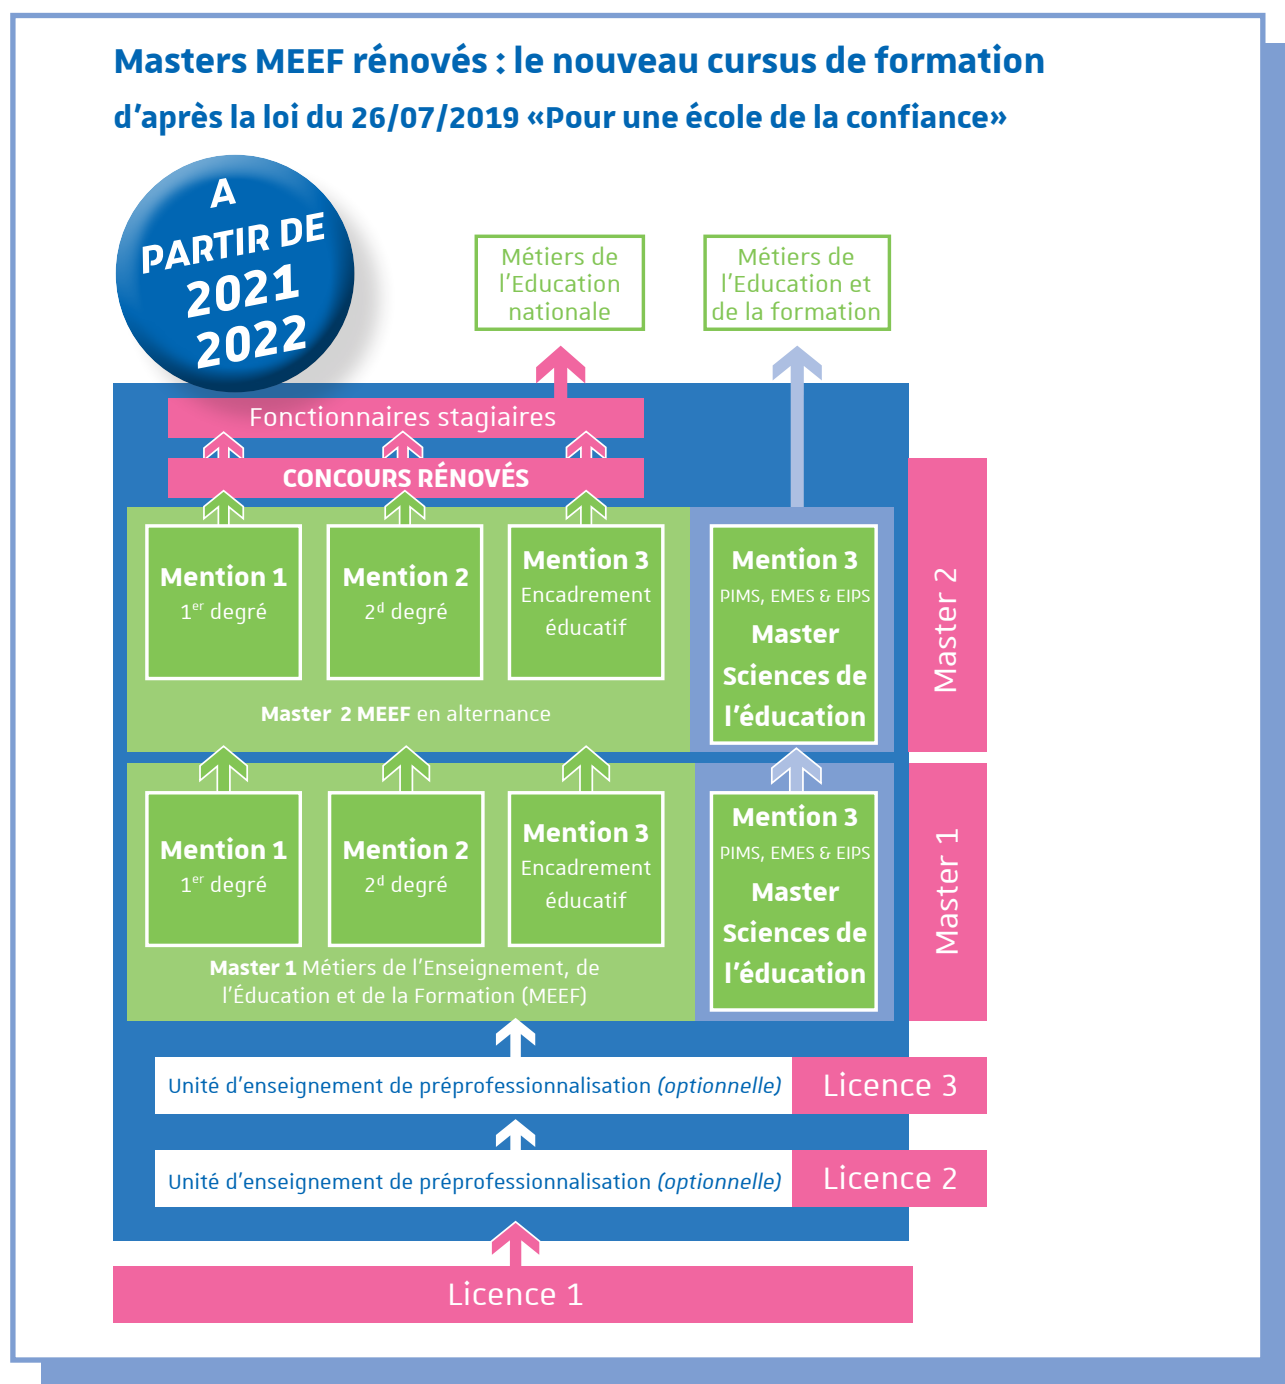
Masters MEEF rénovés : le nouveau cursus de formation
d'après la loi du 26/07/2019 «Pour une école de la confiance»

A PARTIR DE 2021 2022

Métiers de l'Education nationale

Métiers de l'Education et de la formation

Fonctionnaires stagiaires

CONCOURS RÉNOVÉS

Mention 1
$1^{er}$ degré

Mention 2
$2^{d}$ degré

Mention 3
Encadrement éducatif

Mention 3
PIMS, EMES & EIPS
Master Sciences de l'éducation

Master 2 MEEF en alternance

Master 2

Mention 1
$1^{er}$ degré

Mention 2
$2^{d}$ degré

Mention 3
Encadrement éducatif

Mention 3
PIMS, EMES & EIPS
Master Sciences de l'éducation

Master 1 Métiers de l'Enseignement, de l'Éducation et de la Formation (MEEF)

Master 1

Unité d'enseignement de préprofessionnalisation (optionnelle)

Licence 3

Unité d'enseignement de préprofessionnalisation (optionnelle)

Licence 2

Licence 1